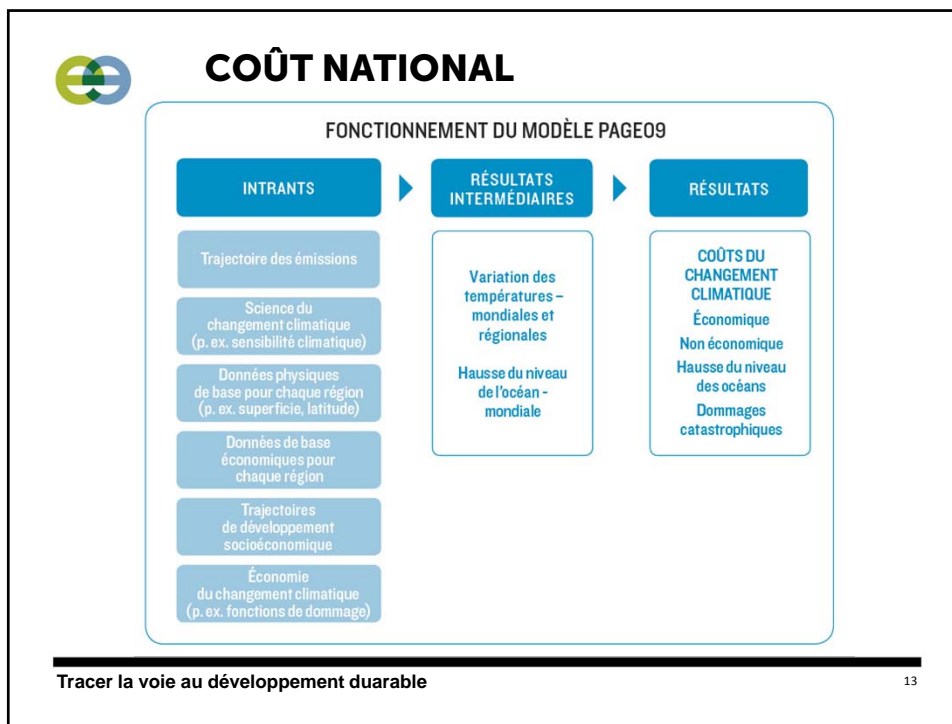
COÛT NATIONAL

FONCTIONNEMENT DU MODÈLE PAGE09

INTRANTS

RÉSULTATS INTERMÉDIAIRES

RÉSULTATS

Trajectoire des émissions

Science du changement climatique (p. ex. sensibilité climatique)

Données physiques de base pour chaque région (p. ex. superficie, latitude)

Données de base économiques pour chaque région

Trajectoires de développement socioéconomique

Économie du changement climatique (p. ex. fonctions de dommage)

Variation des températures – mondiales et régionales

Hausse du niveau de l'océan - mondiale

COÛTS DU CHANGEMENT CLIMATIQUE

Économique

Non économique

Hausse du niveau des océans

Dommages catastrophiques

Tracer la voie au développement duarable

13